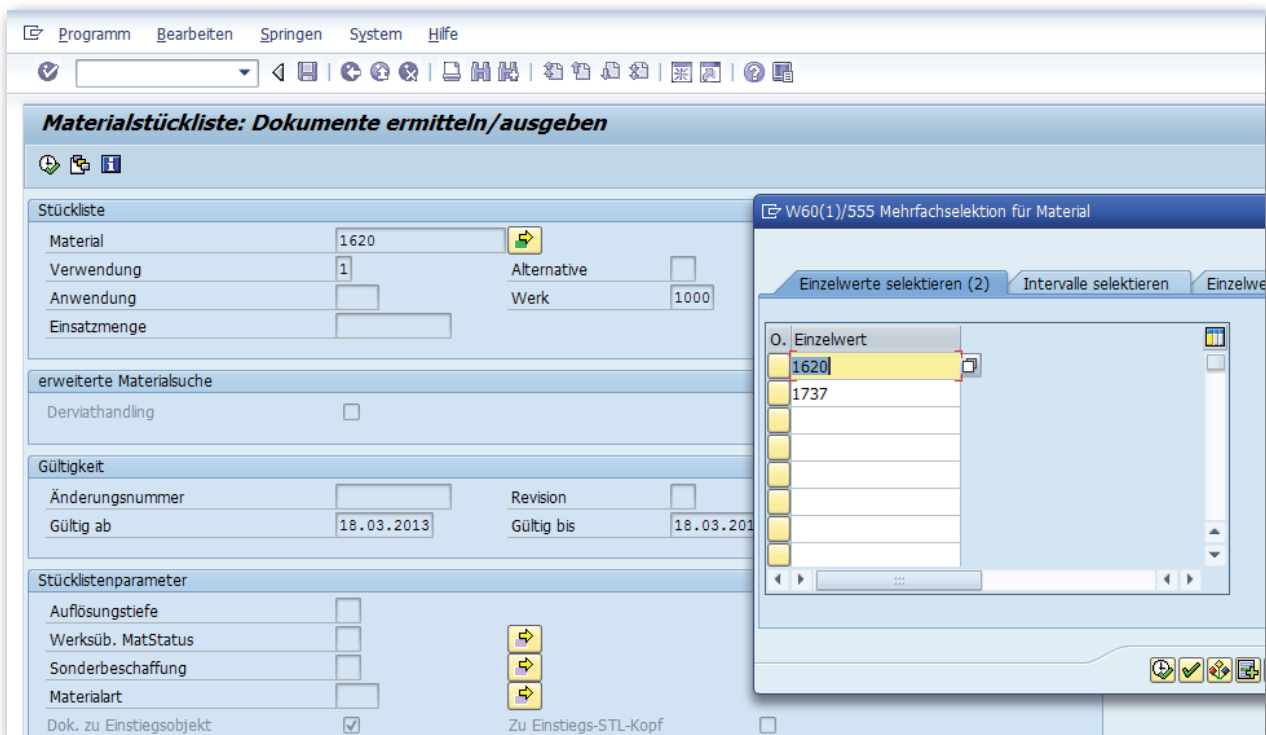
Programm Bearbeiten Springen System Hilfe

Materialstückliste: Dokumente ermitteln/ausgeben

Stückliste
Material 1620
Verwendung 1 Alternative
Anwendung Werk 1000
Einsatzmenge

erweiterte Materialsuche
Derviathandling

Gültigkeit
Änderungsnummer Revision
Gültig ab 18.03.2013 Gültig bis 18.03.201

Stücklistenparameter
Auflösungstiefe
Werksüb. MatStatus
Sonderbeschaffung
Materialart
Dok. zu Einstiegsobjekt Zu Einstiegs-STL-Kopf

W60(1)/555 Mehrfachselektion für Material

Einzelwerte selektieren (2) Intervalle selektieren Einzelwe

| O. | Einzelwert |
|---|---|
| | 1620 |
| | 1737 |
| | |
| | |
| | |
| | |
| | |
| | |